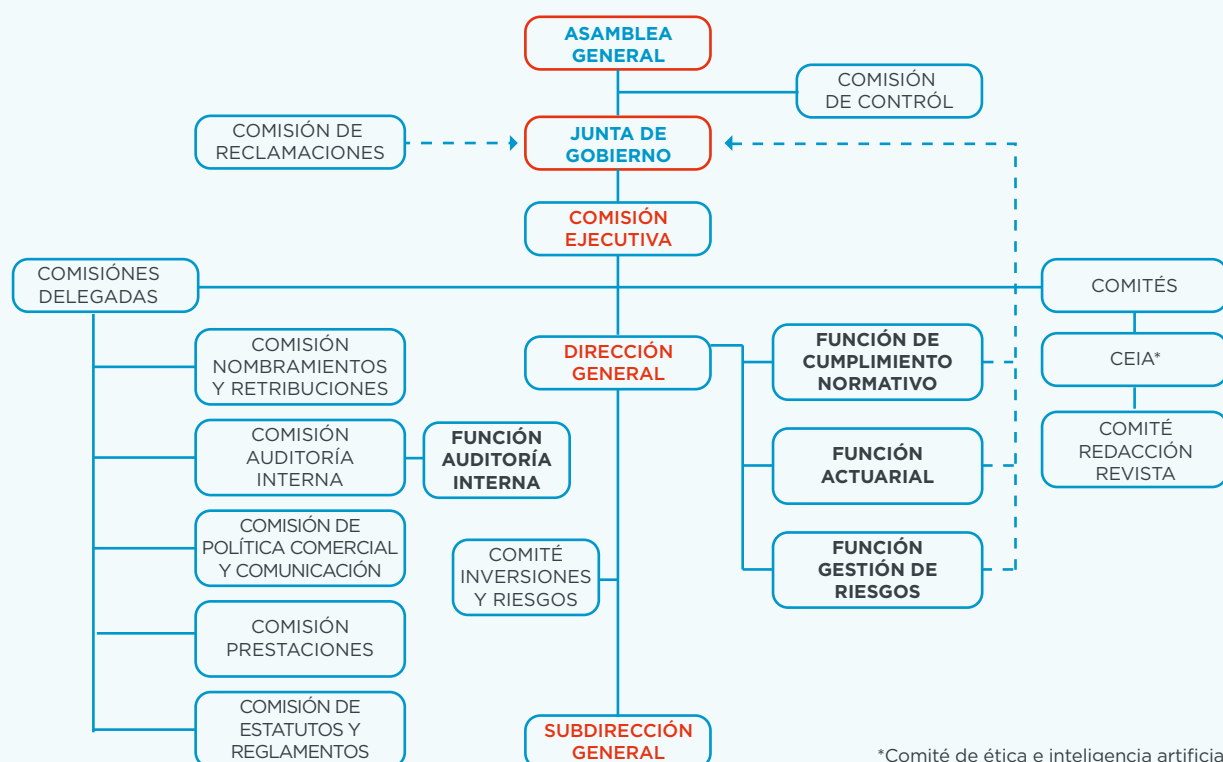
ASAMBLEA GENERAL

COMISIÓN DE CONTRÓL

COMISIÓN DE RECLAMACIONES

JUNTA DE GOBIERNO

COMISIÓN EJECUTIVA

COMISIÓNES DELEGADAS

COMITÉS

COMISIÓN NOMBRAMIENTOS Y RETRIBUCIONES

DIRECCIÓN GENERAL

FUNCIÓN DE CUMPLIMIENTO NORMATIVO

CEIA*

COMISIÓN AUDITORÍA INTERNA

FUNCIÓN AUDITORÍA INTERNA

FUNCIÓN ACTUARIAL

COMITÉ REDACCIÓN REVISTA

COMISIÓN DE POLÍTICA COMERCIAL Y COMUNICACIÓN

COMITÉ INVERSIONES Y RIESGOS

FUNCIÓN GESTIÓN DE RIESGOS

COMISIÓN PRESTACIONES

COMISIÓN DE ESTATUTOS Y REGLAMENTOS

SUBDIRECCIÓN GENERAL

*Comité de ética e inteligencia artificia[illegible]